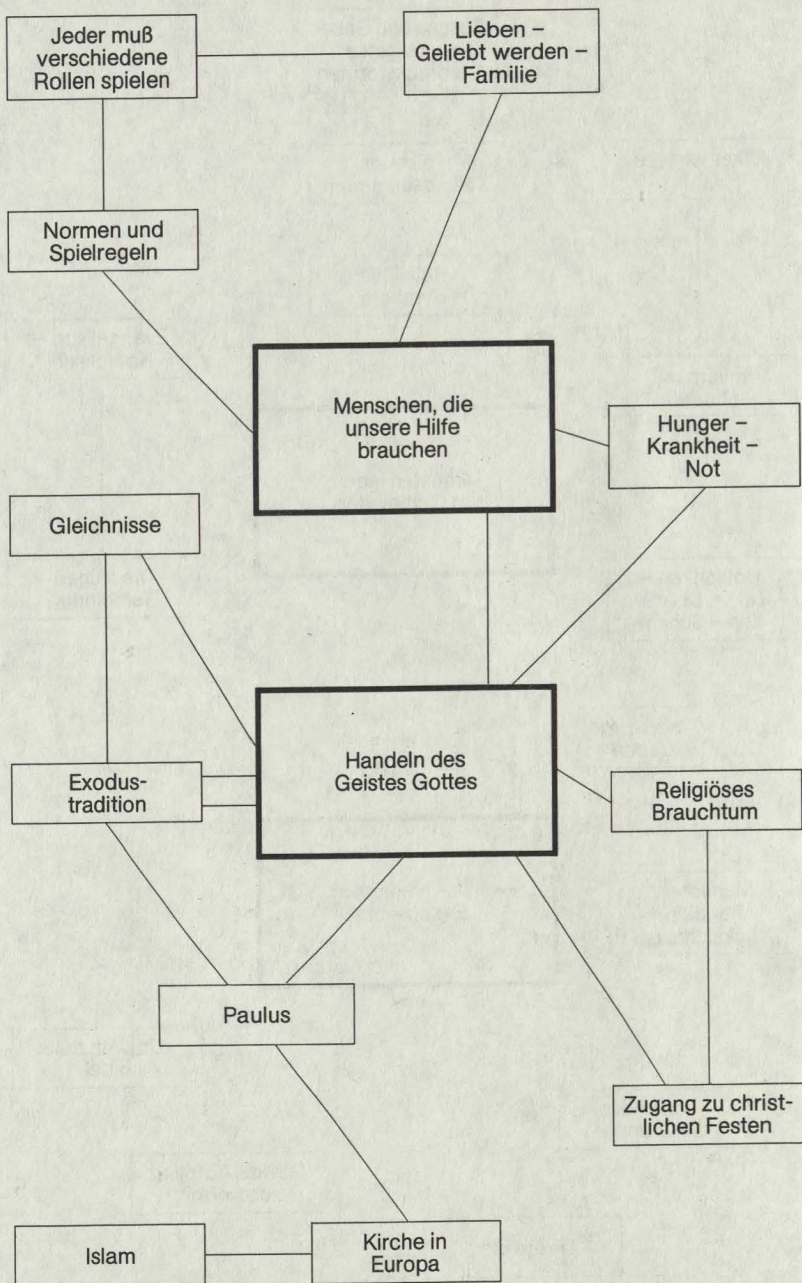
Jeder muß verschiedene Rollen spielen

Lieben – Geliebt werden – Familie

Normen und Spielregeln

Menschen, die unsere Hilfe brauchen

Hunger – Krankheit – Not

Gleichnisse

Handeln des Geistes Gottes

Exodustradition

Religiöses Brauchtum

Paulus

Zugang zu christlichen Festen

Islam

Kirche in Europa